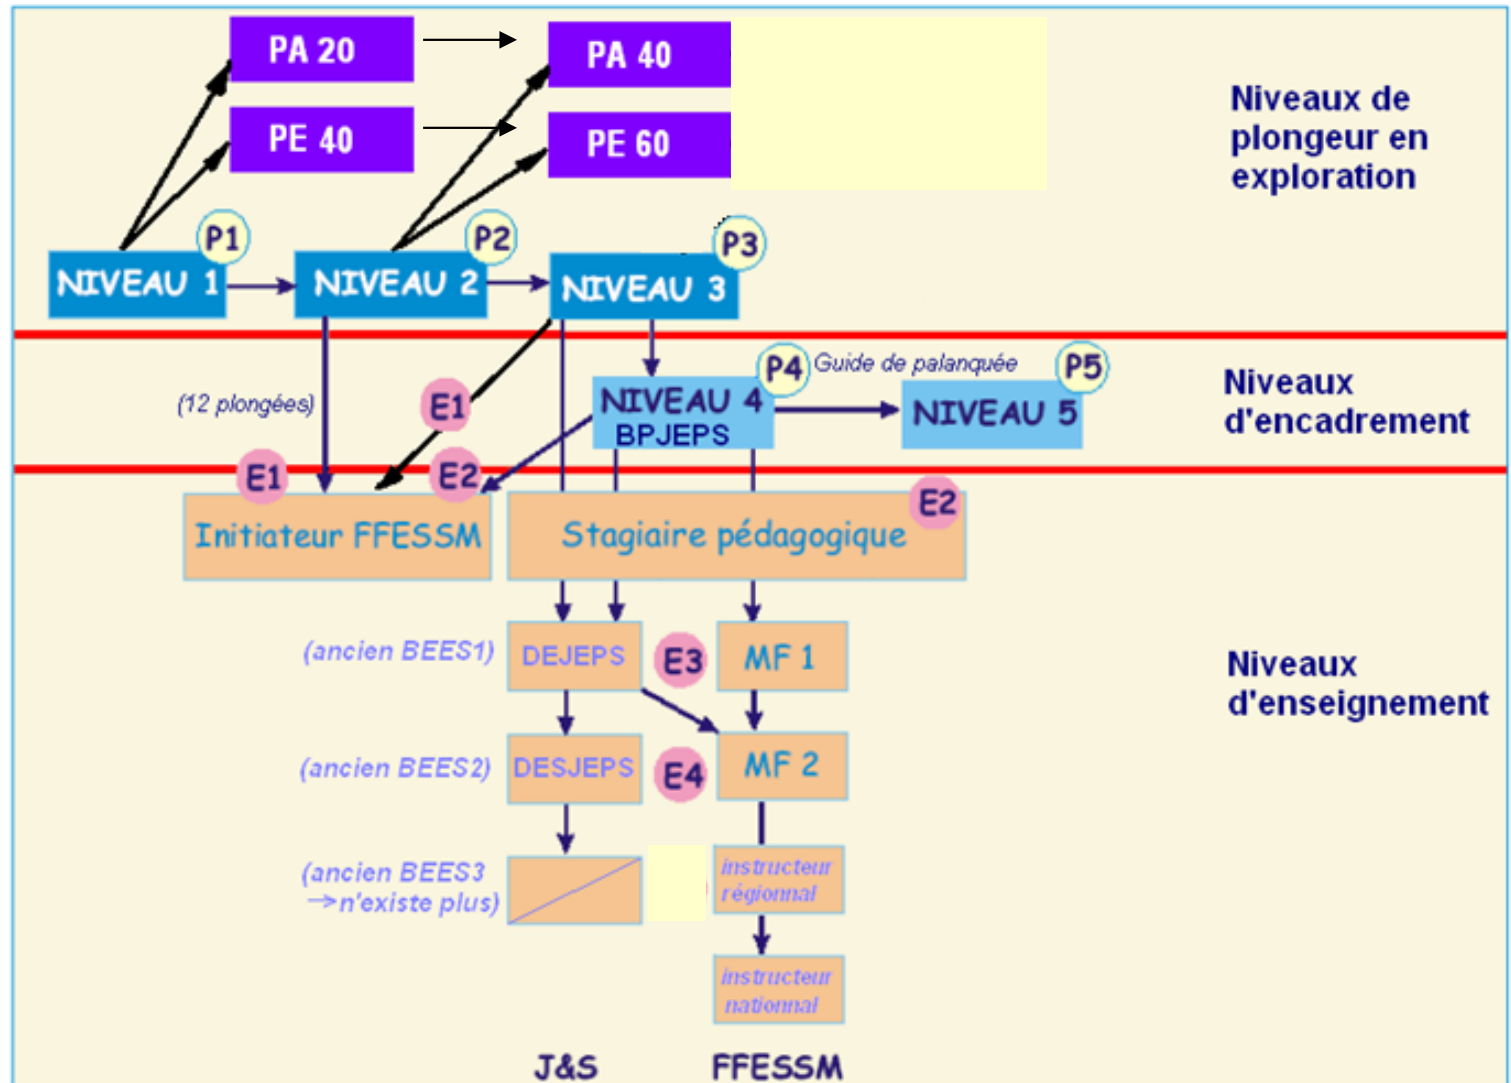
PA 20

PE 40

PA 40

PE 60

Niveaux de plongeur en exploration

P1
NIVEAU 1

P2
NIVEAU 2

P3
NIVEAU 3

P4
NIVEAU 4
BPJEPS

Guide de palanquée

P5
NIVEAU 5

Niveaux d'encadrement

(12 plongées)

E1

E1

E2

Initiateur FFESSM

Stagiaire pédagogique

E2

(ancien BEES1)

DEJEPS

E3

MF 1

(ancien BEES2)

DESJEPS

E4

MF 2

Niveaux d'enseignement

(ancien BEES3 →n'existe plus)

instructeur régionnal

instructeur nationnal

J&S

FFESSM